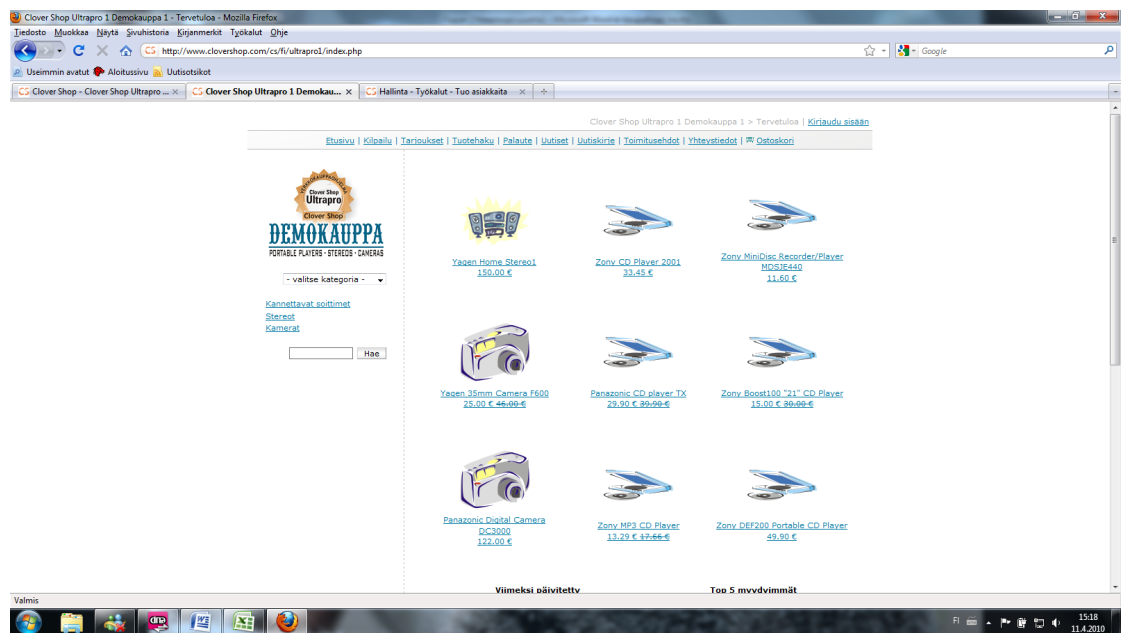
Clover Shop Ultrapro 1 Demokauppa 1 - Tervetuloa - Mozilla Firefox

Tiedosto Muokkaa Näytä Sivuhistoria Kirjanmerkit Työkalut Ohje

http://www.clovershop.com/cs/fi/ultrapro1/index.php

Google

Useimmin avatut Aloitussivu Uutisotsikot

Clover Shop - Clover Shop Ultrapro ... ×
Clover Shop Ultrapro 1 Demokau... ×
Hallinta - Työkalut - Tuo asiakkaita ×

Clover Shop Ultrapro 1 Demokauppa 1 > Tervetuloa | Kirjaudu sisään

Etusivu | Kilpailu | Tarjoukset | Tuotehaku | Palaute | Uutiset | Uutiskirje | Toimitusehdot | Yhteystiedot | Ostoskori

Clover Shop Ultrapro
Clover Shop
DEMOKAUPPA
PORTABLE PLAYERS · STEREOS · CAMERAS

- valitse kategoria -

Kannettavat soittimet
Stereot
Kamerat

Hae

Yagen Home Stereo1
150.00 €

Zony CD Player 2001
33.45 €

Zony MiniDisc Recorder/Player MDSJE440
11.60 €

Yagen 35mm Camera F600
25.00 € 46.00 €

Panazonic CD player TX
29.90 € 39.90 €

Zony Boost100 "21" CD Player
15.00 € 30.00 €

Panazonic Digital Camera DC3000
122.00 €

Zony MP3 CD Player
13.29 € 17.66 €

Zony DEF200 Portable CD Player
49.90 €

Viimeksi päivitetty

Top 5 myydyimmät

Valmis

FI 15:18 11.4.2010